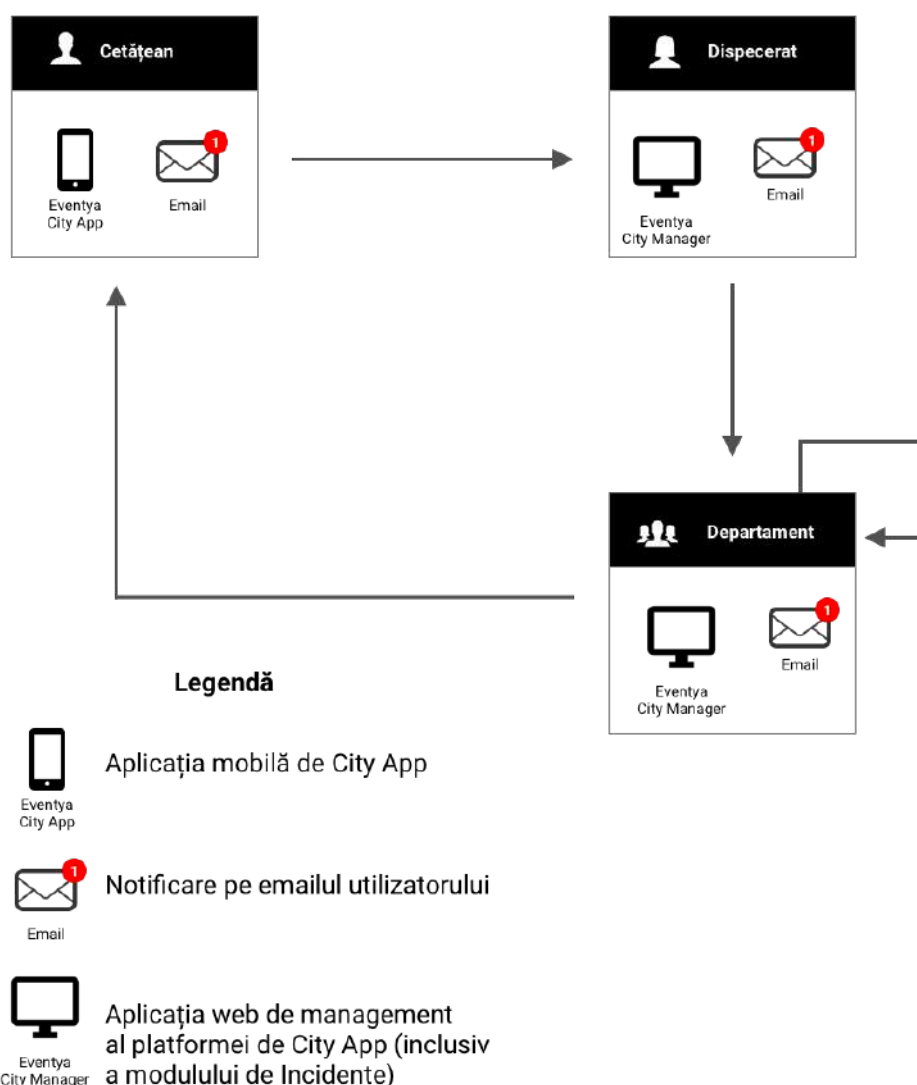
Cetățean

Eventya City App

1

Email

Dispecerat

Eventya City Manager

1

Email

Departament

Eventya City Manager

1

Email

Legendă

Eventya City App

Aplicația mobilă de City App

1

Email

Notificare pe emailul utilizatorului

Eventya City Manager

Aplicația web de management al platformei de City App (inclusiv a modulului de Incidente)